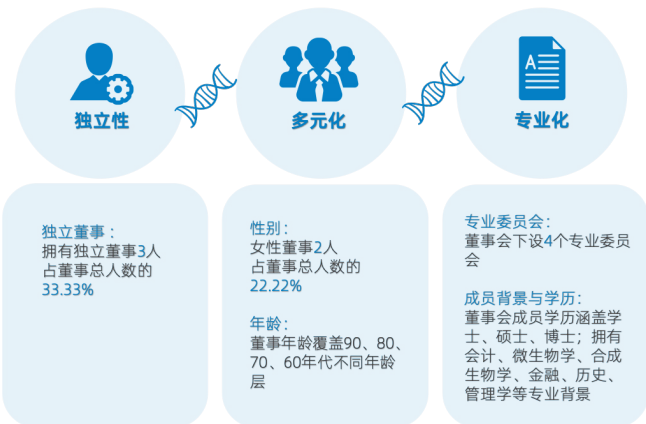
独立性

多元化

专业化

独立董事：
拥有独立董事3人
占董事总人数的
33.33%

性别：
女性董事2人
占董事总人数的
22.22%

年龄：
董事年龄覆盖90、80、70、60年代不同年龄层

专业委员会：
董事会下设4个专业委员会

成员背景与学历：
董事会成员学历涵盖学士、硕士、博士；拥有会计、微生物学、合成生物学、金融、历史、管理学等专业背景